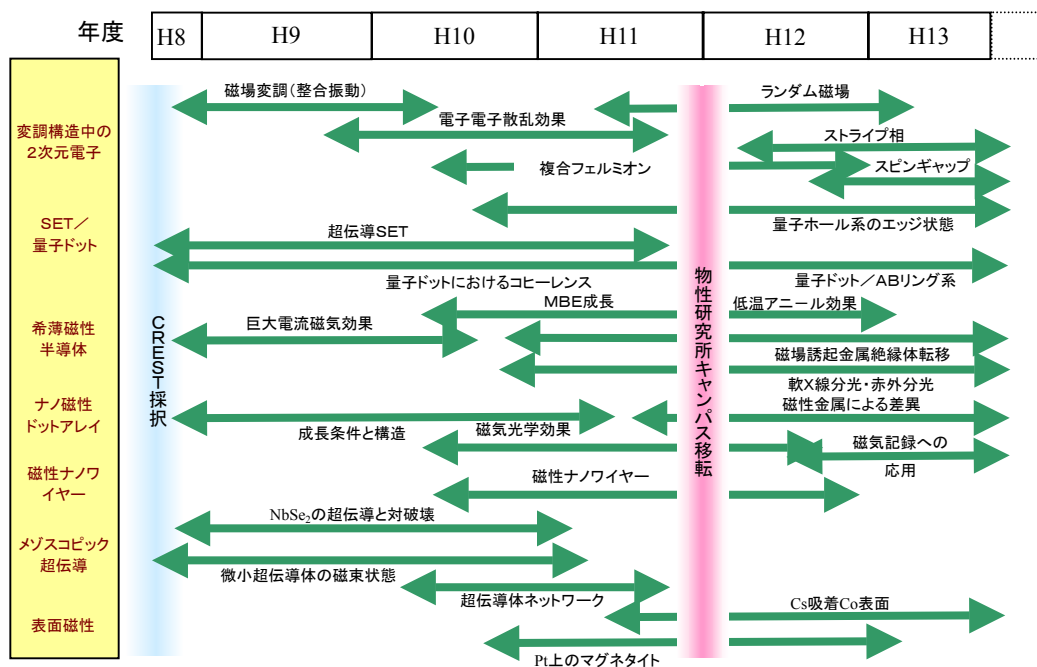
年度

| H8 | H9 | H10 | H11 | H12 | H13 |
|---|---|---|---|---|---|

変調構造中の2次元電子

SET／量子ドット

希薄磁性半導体

ナノ磁性ドットアレイ

磁性ナノワイヤー

メゾスコピック超伝導

表面磁性

CREST採択

物性研究所キャンパス移転

磁場変調（整合振動）

ランダム磁場

電子電子散乱効果

ストライプ相

複合フェルミオン

スピンギャップ

量子ホール系のエッジ状態

超伝導SET

量子ドットにおけるコヒーレンス

量子ドット／ABリング系

MBE成長

低温アニール効果

巨大電流磁気効果

磁場誘起金属絶縁体転移

軟X線分光・赤外分光

磁性金属による差異

成長条件と構造

磁気光学効果

磁気記録への応用

磁性ナノワイヤー

NbSe$_2$の超伝導と対破壊

微小超伝導体の磁束状態

超伝導体ネットワーク

Cs吸着Co表面

Pt上のマグネタイト